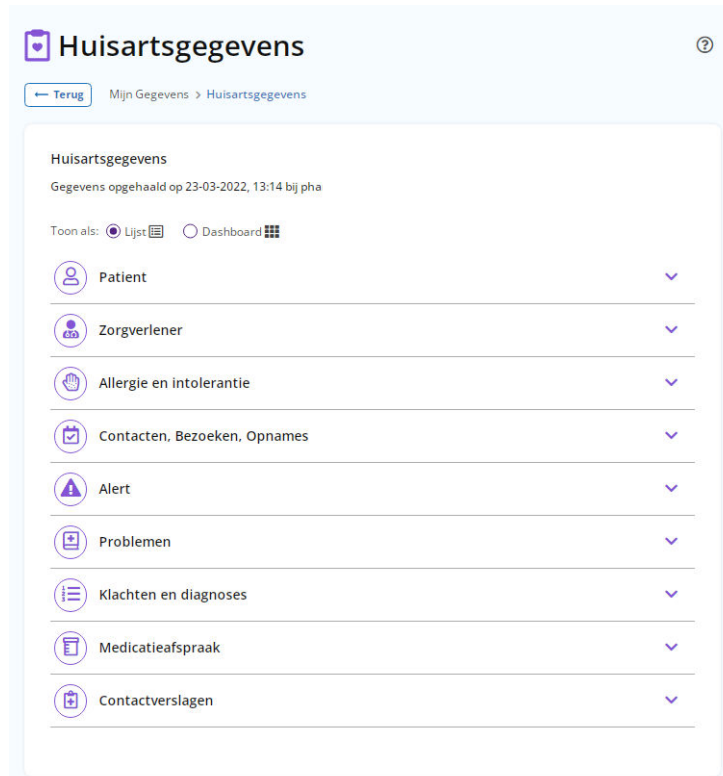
Huisartsgegevens

← Terug

Mijn Gegevens > Huisartsgegevens

Huisartsgegevens

Gegevens opgehaald op 23-03-2022, 13:14 bij pha

Toon als: Lijst Dashboard

Patient

Zorgverlener

Allergie en intolerantie

Contacten, Bezoeken, Opnames

Alert

Problemen

Klachten en diagnoses

Medicatieafspraak

Contactverslagen